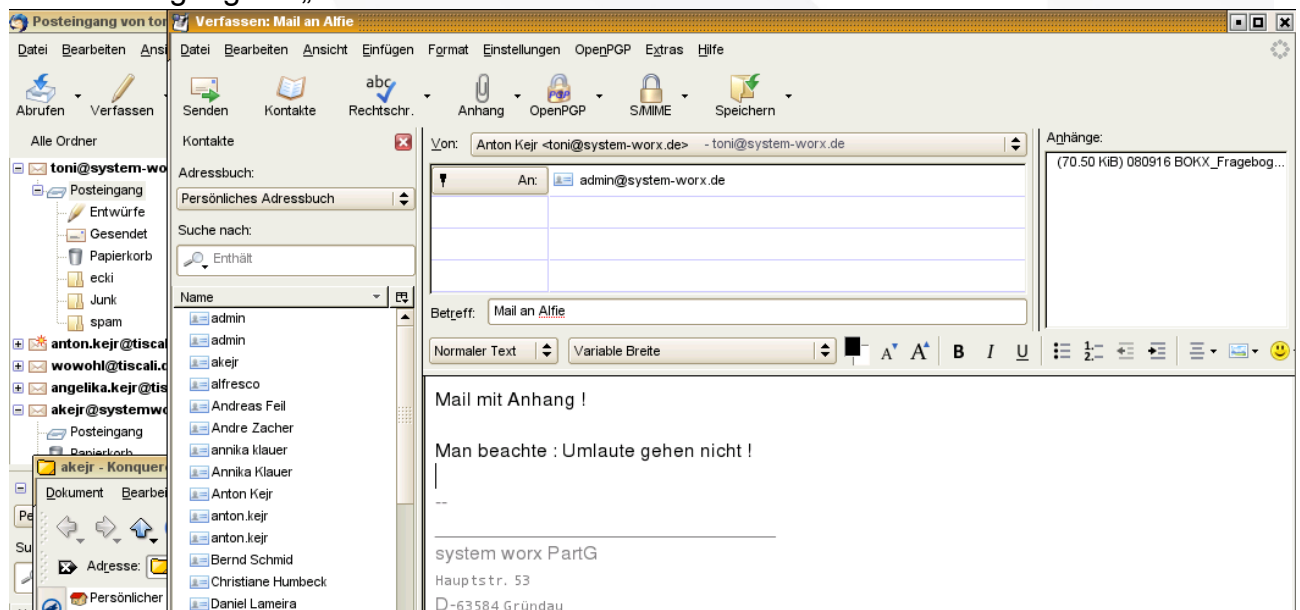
Posteingang von toni
Datei Bearbeiten Ansi
Abrufen Verfassen
Alle Ordner
toni@system-wo
Posteingang
Entwürfe
Gesendet
Papierkorb
ecki
Junk
spam
anton.kejr@tiscal
wowohl@tiscali.d
angelika.kejr@tis
akejr@systemwo
Posteingang
Papierkorb
akejr - Konquer
Dokument Bearbei
Adresse:
Persönlicher

Verfassen: Mail an Alfie
Datei Bearbeiten Ansicht Einfügen Format Einstellungen OpenPGP Extras Hilfe
Senden Kontakte Rechtschr. Anhang OpenPGP S/MIME Speichern
Kontakte
Adressbuch:
Persönliches Adressbuch
Suche nach:
Enthält
Name
admin
admin
akejr
alfresco
Andreas Feil
Andre Zacher
annika klauer
Annika Klauer
Anton Kejr
anton.kejr
anton.kejr
Bernd Schmid
Christiane Humbeck
Daniel Lameira

Von: Anton Kejr <toni@system-worx.de> - toni@system-worx.de
An: admin@system-worx.de
Betreff: Mail an Alfie
Anhänge:
(70.50 KiB) 080916 BOKX_Fragebog...
Normaler Text Variable Breite

Mail mit Anhang !

Man beachte : Umlaute gehen nicht !

--

system worx PartG
Hauptstr. 53
D-63584 Gründau